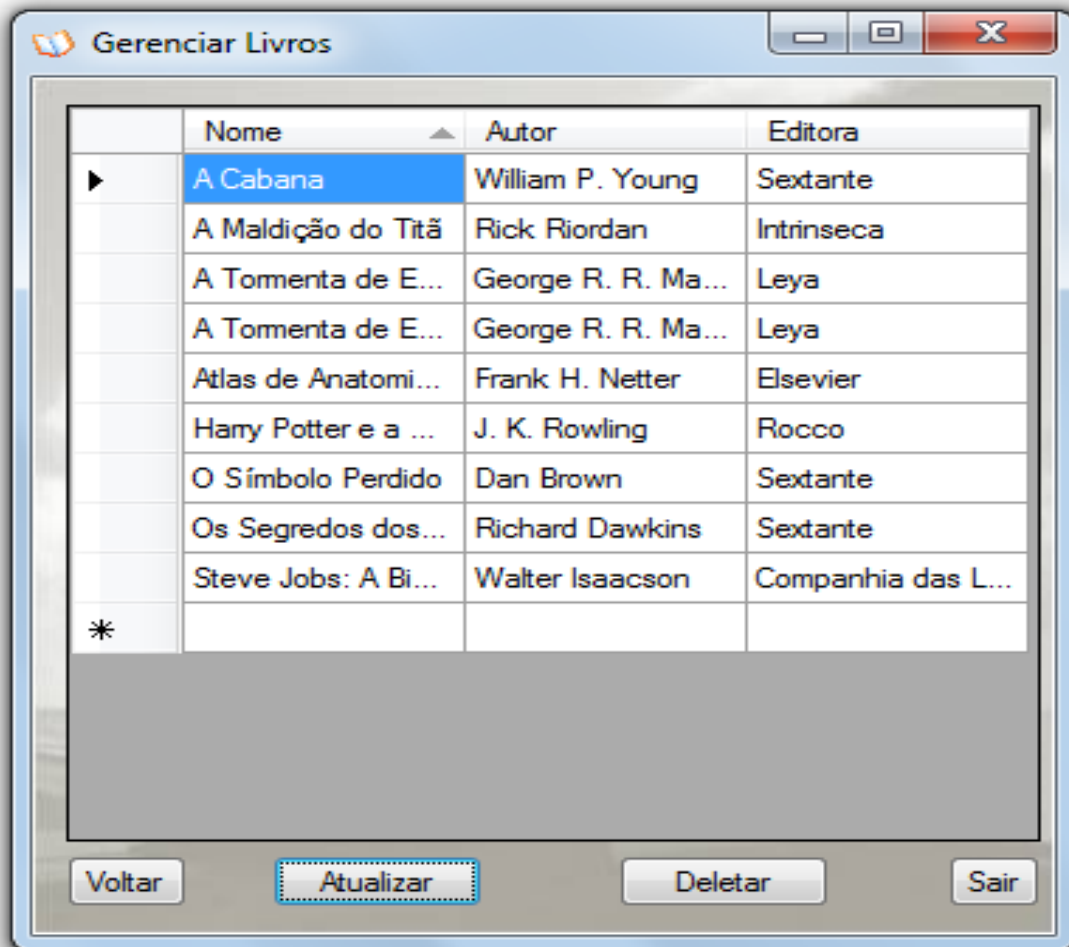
Gerenciar Livros

| | Nome | Autor | Editora |
|---|---|---|---|
| ▶ | A Cabana | William P. Young | Sextante |
| | A Maldição do Titã | Rick Riordan | Intrinseca |
| | A Tormenta de E... | George R. R. Ma... | Leya |
| | A Tormenta de E... | George R. R. Ma... | Leya |
| | Atlas de Anatomi... | Frank H. Netter | Elsevier |
| | Harry Potter e a ... | J. K. Rowling | Rocco |
| | O Símbolo Perdido | Dan Brown | Sextante |
| | Os Segredos dos... | Richard Dawkins | Sextante |
| | Steve Jobs: A Bi... | Walter Isaacson | Companhia das L... |
| * | | | |

Voltar
Atualizar
Deletar
Sair